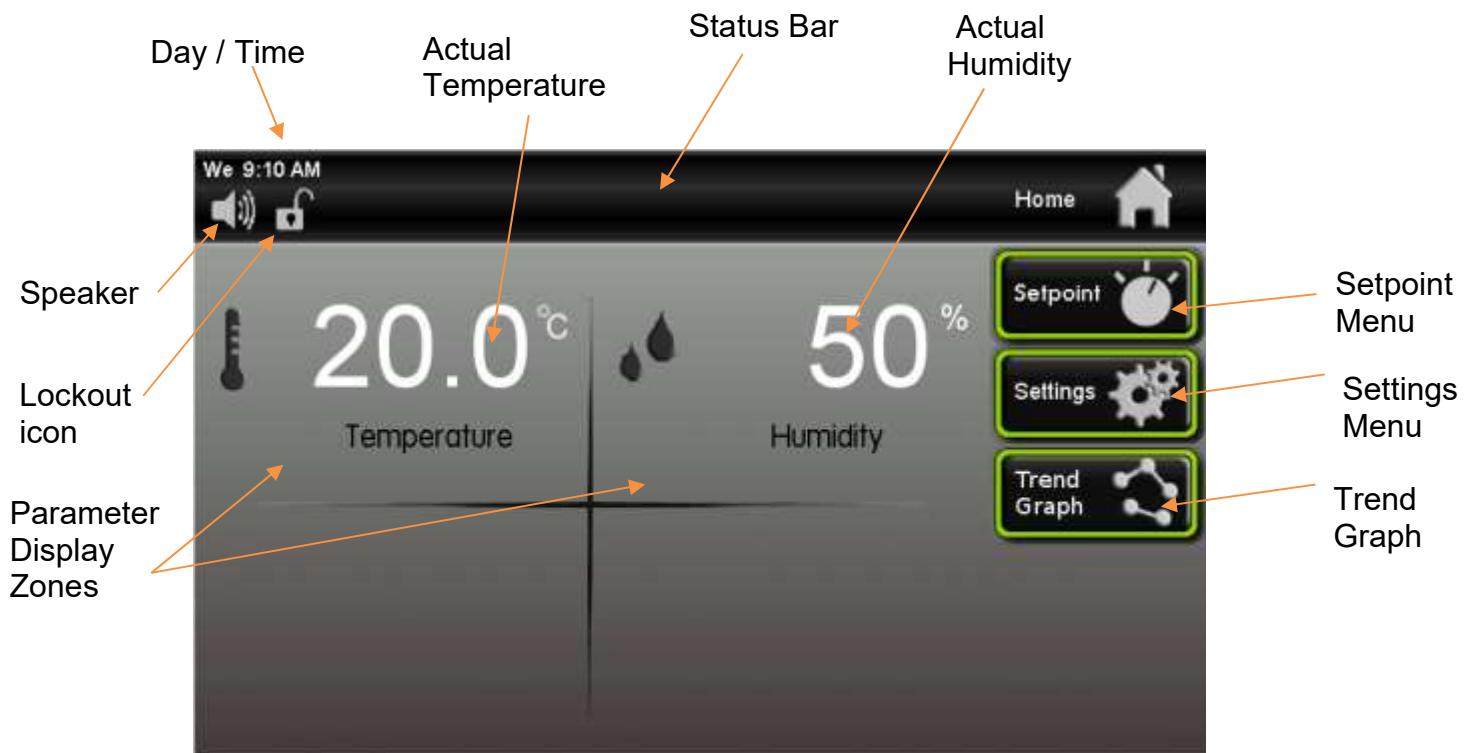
Day / Time

Actual Temperature

Status Bar

Actual Humidity

We 9:10 AM

Home

Speaker

Lockout icon

20.0 °C

Temperature

50 %

Humidity

Setpoint

Settings

Trend Graph

Setpoint Menu

Settings Menu

Trend Graph

Parameter Display Zones